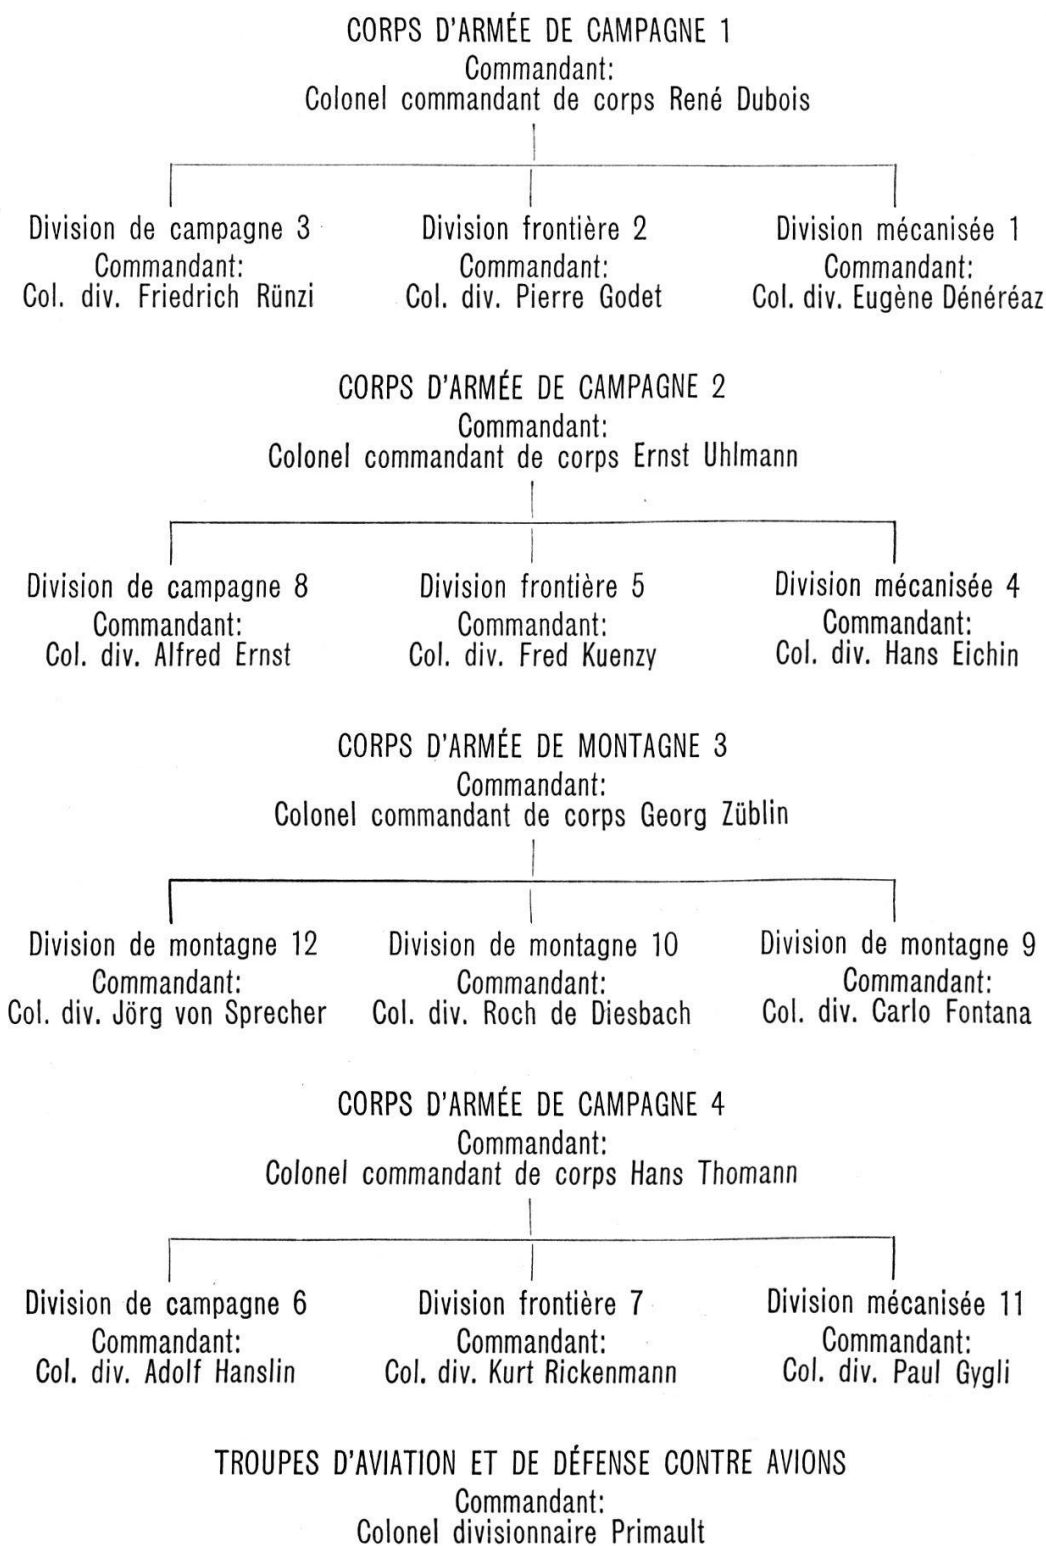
CORPS D'ARMÉE DE CAMPAGNE 1
Commandant:
Colonel commandant de corps René Dubois

Division de campagne 3
Commandant:
Col. div. Friedrich Rünzi

Division frontière 2
Commandant:
Col. div. Pierre Godet

Division mécanisée 1
Commandant:
Col. div. Eugène Dénéréaz

CORPS D'ARMÉE DE CAMPAGNE 2
Commandant:
Colonel commandant de corps Ernst Uhlmann

Division de campagne 8
Commandant:
Col. div. Alfred Ernst

Division frontière 5
Commandant:
Col. div. Fred Kuenzy

Division mécanisée 4
Commandant:
Col. div. Hans Eichin

CORPS D'ARMÉE DE MONTAGNE 3
Commandant:
Colonel commandant de corps Georg Züblin

Division de montagne 12
Commandant:
Col. div. Jörg von Sprecher

Division de montagne 10
Commandant:
Col. div. Roch de Diesbach

Division de montagne 9
Commandant:
Col. div. Carlo Fontana

CORPS D'ARMÉE DE CAMPAGNE 4
Commandant:
Colonel commandant de corps Hans Thomann

Division de campagne 6
Commandant:
Col. div. Adolf Hanslin

Division frontière 7
Commandant:
Col. div. Kurt Rickenmann

Division mécanisée 11
Commandant:
Col. div. Paul Gygli

TROUPES D'AVIATION ET DE DÉFENSE CONTRE AVIONS
Commandant:
Colonel divisionnaire Primault